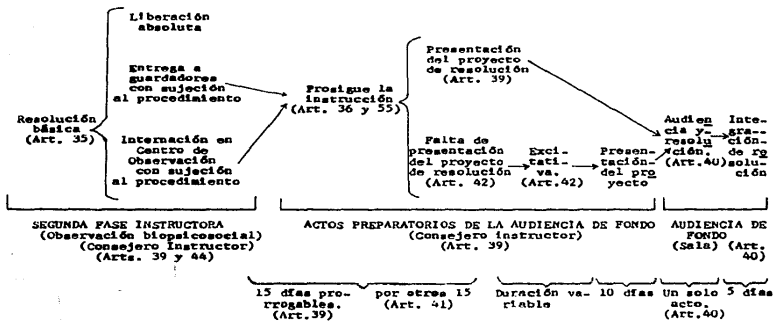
Resolución básica (Art. 35)

Liberación absoluta

Entrega a guardadores con sujeción al procedimiento

Internación en Centro de Observación con sujeción al procedimiento

Prosigue la instrucción (Art. 36 y 55)

Presentación del proyecto de resolución (Art. 39)

Falta de presentación del proyecto de resolución (Art. 42)

Excitativa. (Art.42)

Presentación del proyecto

Audiencia y resolución. (Art.40)

Integración de resolución

SEGUNDA FASE INSTRUCTORA (Observación biopsicosocial) (Consejero Instructor) (Arts. 39 y 44)

ACTOS PREPARATORIOS DE LA AUDIENCIA DE FONDO (Consejero instructor) (Art. 39)

AUDIENCIA DE FONDO (Sala) (Art. 40)

15 días prorrogables. (Art.39)

por otros 15 (Art. 41)

Duración variable

10 días

Un solo acto. (Art.40)

5 días